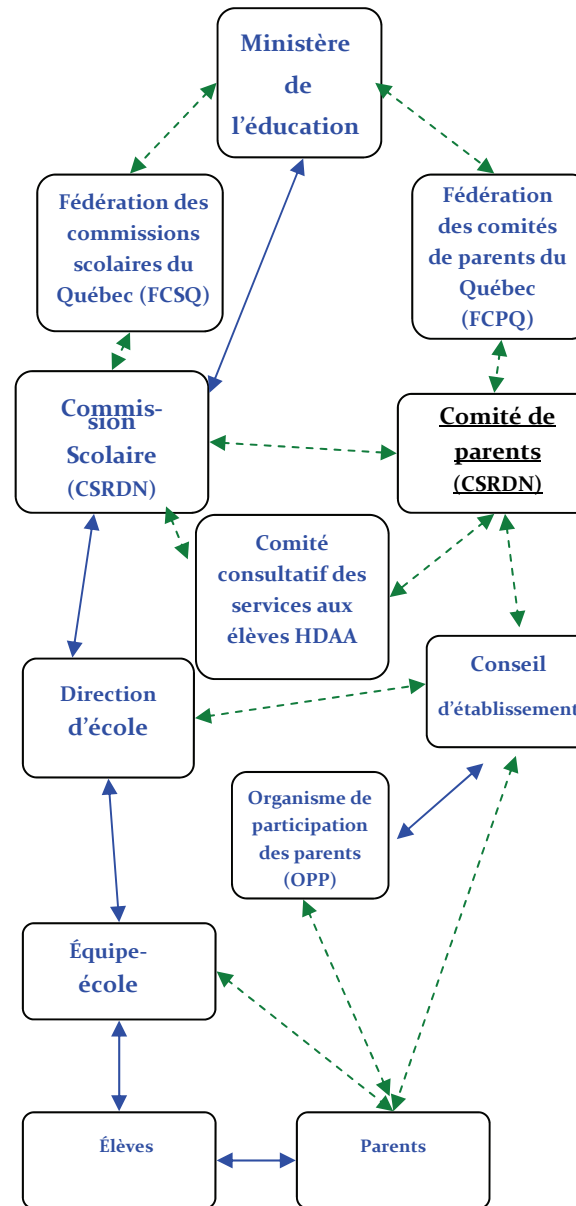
Ministère de l'éducation

Fédération des commissions scolaires du Québec (FCSQ)

Fédération des comités de parents du Québec (FCPQ)

Commission Scolaire (CSRDN)

Comité de parents (CSRDN)

Comité consultatif des services aux élèves HDAA

Direction d'école

Conseil d'établissement

Organisme de participation des parents (OPP)

Équipe-école

Élèves

Parents